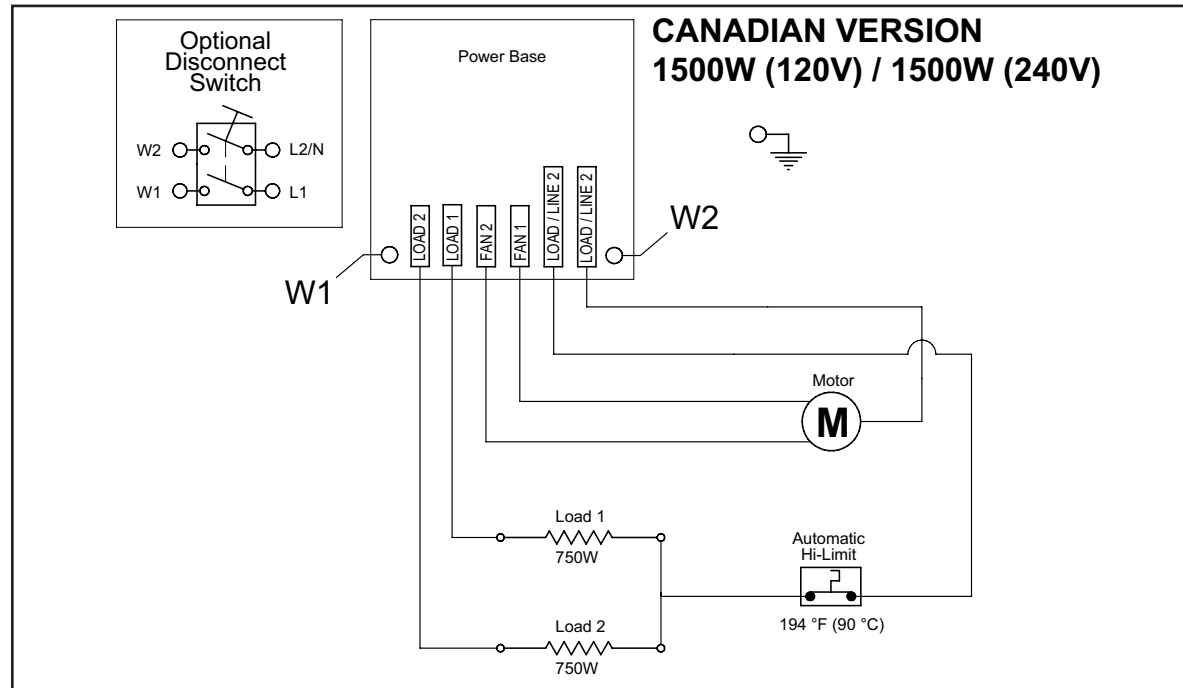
Optional Disconnect Switch

W2

L2/N

W1

L1

Power Base

LOAD 2

LOAD 1

FAN 2

FAN 1

LOAD / LINE 2

LOAD / LINE 2

W1

W2

CANADIAN VERSION
1500W (120V) / 1500W (240V)

Motor

M

Load 1
750W

Load 2
750W

Automatic
Hi-Limit

194 °F (90 °C)